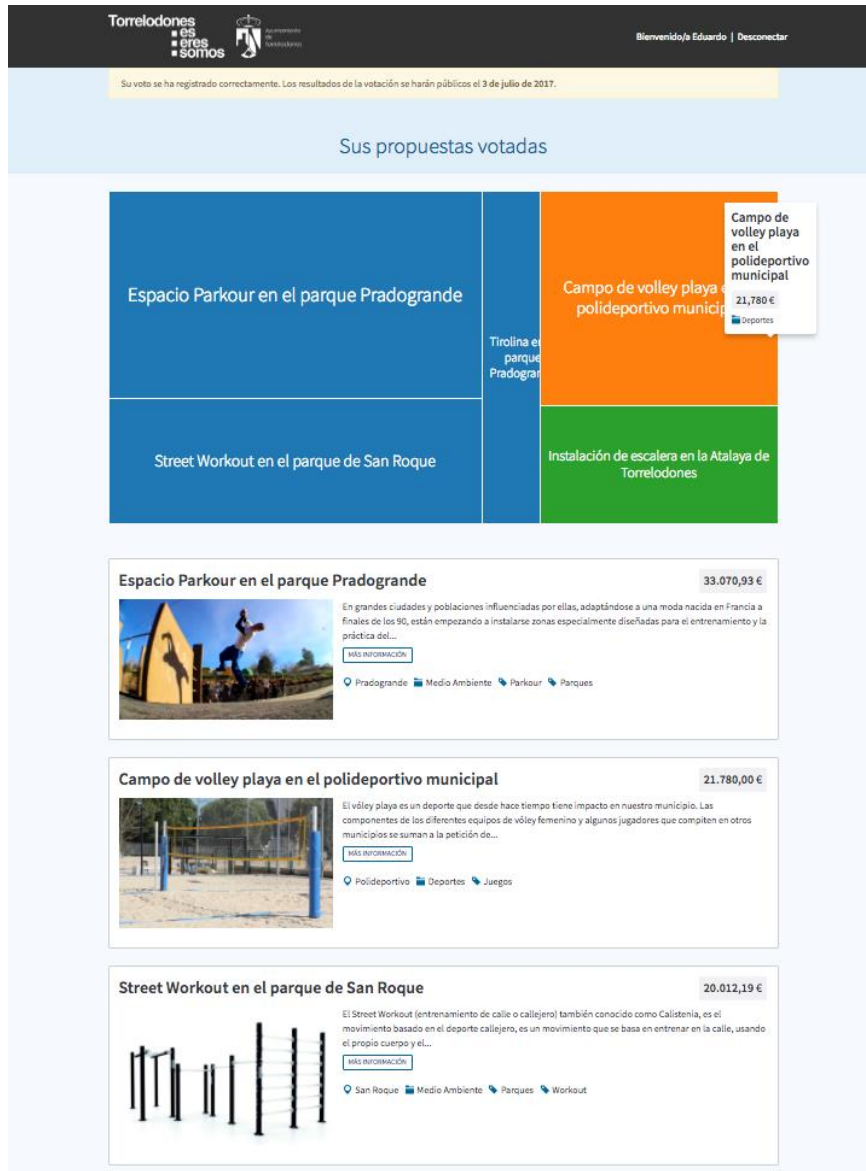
Torrelodones
es
eres
somos

Ayuntamiento de Torrelodones

Bienvenido/a Eduardo | Desconectar

Su voto se ha registrado correctamente. Los resultados de la votación se harán públicos el **3 de julio de 2017**.

Sus propuestas votadas

Espacio Parkour en el parque Pradogrande

Street Workout en el parque de San Roque

Tirolina e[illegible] parque Pradogra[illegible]

Campo de volley playa e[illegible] polideportivo municip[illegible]

Campo de volley playa en el polideportivo municipal

21,780 €

Deportes

Instalación de escalera en la Atalaya de Torrelodones

Espacio Parkour en el parque Pradogrande

33.070,93 €

En grandes ciudades y poblaciones influenciadas por ellas, adaptándose a una moda nacida en Francia a finales de los 90, están empezando a instalarse zonas especialmente diseñadas para el entrenamiento y la práctica del...

MÁS INFORMACIÓN

Pradogrande Medio Ambiente Parkour Parques

Campo de volley playa en el polideportivo municipal

21.780,00 €

El vóley playa es un deporte que desde hace tiempo tiene impacto en nuestro municipio. Las componentes de los diferentes equipos de vóley femenino y algunos jugadores que compiten en otros municipios se suman a la petición de...

MÁS INFORMACIÓN

Polideportivo Deportes Juegos

Street Workout en el parque de San Roque

20.012,19 €

El Street Workout (entrenamiento de calle o callejero) también conocido como Calistenia, es el movimiento basado en el deporte callejero, es un movimiento que se basa en entrenar en la calle, usando el propio cuerpo y el...

MÁS INFORMACIÓN

San Roque Medio Ambiente Parques Workout